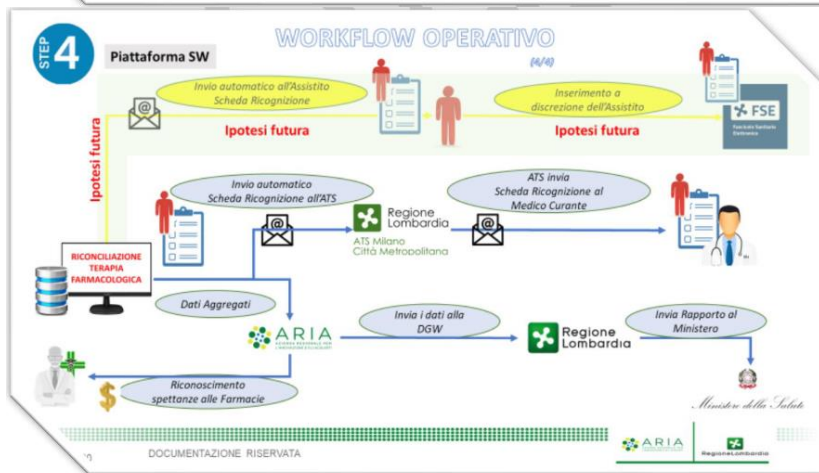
STEP 4

Piattaforma SW

WORKFLOW OPERATIVO

(4/4)

Invio automatico all'Assistito Scheda Ricognizione

Inserimento a discrezione dell'Assistito

FSE

Fascicolo Sanitario Elettronico

Ipotesi futura

Ipotesi futura

Ipotesi futura

Invio automatico Scheda Ricognizione all'ATS

Regione Lombardia

ATS Milano Città Metropolitana

ATS invia Scheda Ricognizione al Medico Curante

RICONCILIAZIONE TERAPIA FARMACOLOGICA

Dati Aggregati

ARIA

Invia i dati alla DGW

Regione Lombardia

Invia Rapporto al Ministero

Riconoscimento spettanze alle Farmacie

$

Ministero della Salute

DOCUMENTAZIONE RISERVATA

ARIA

Regione Lombardia